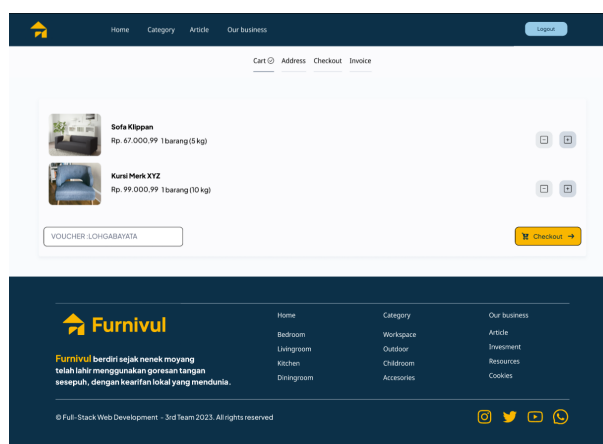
Home Category Article Our business

Logout

Cart Address Checkout Invoice

Sofa Klippan
Rp. 67.000,99 1 barang (5 kg)

Kursi Merk XYZ
Rp. 99.000,99 1 barang (10 kg)

VOUCHER :LOHGABAYATA

Checkout →

Furnivul

Furnivul berdiri sejak nenek moyang telah lahir menggunakan goresan tangan sesepuh, dengan kearifan lokal yang mendunia.

Home
Bedroom
Livingroom
Kitchen
Diningroom

Category
Workspace
Outdoor
Childroom
Accesories

Our business
Article
Invesment
Resources
Cookies

© Full- Stack Web Development - 3rd Team 2023. All rights reserved